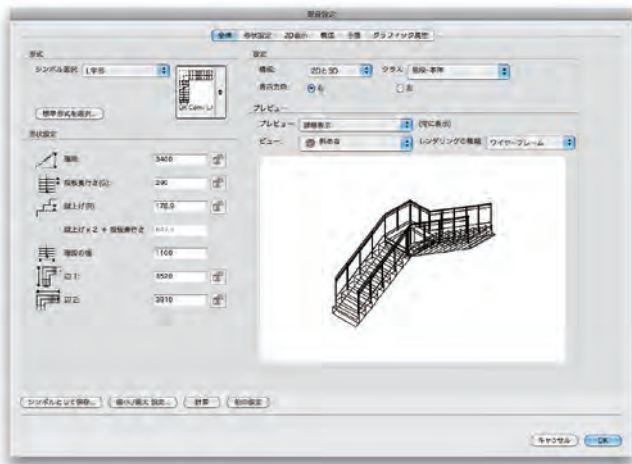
階段設定

全体　形状設定　2D表示　構造　手摺　グラフィック属性

形状
シンボル選択　L字形

標準形状を選択...

形状設定
階高:　3400
段板奥行き(G):　290
蹴上げ(R):　170.0
蹴上げ x 2 + 段板奥行き　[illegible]
階段の幅:　1100
辺1:　3520
辺2:　3010

設定
機能:　2Dと3D　クラス　階段-専用
昇り方向:　右　左

プレビュー
プレビュー:　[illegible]　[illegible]
ビュー:　斜め右　レンダリングの種類　ワイヤーフレーム

シンボルとして保存...　縮小/拡大 設定...　計算　初期設定

キャンセル　OK